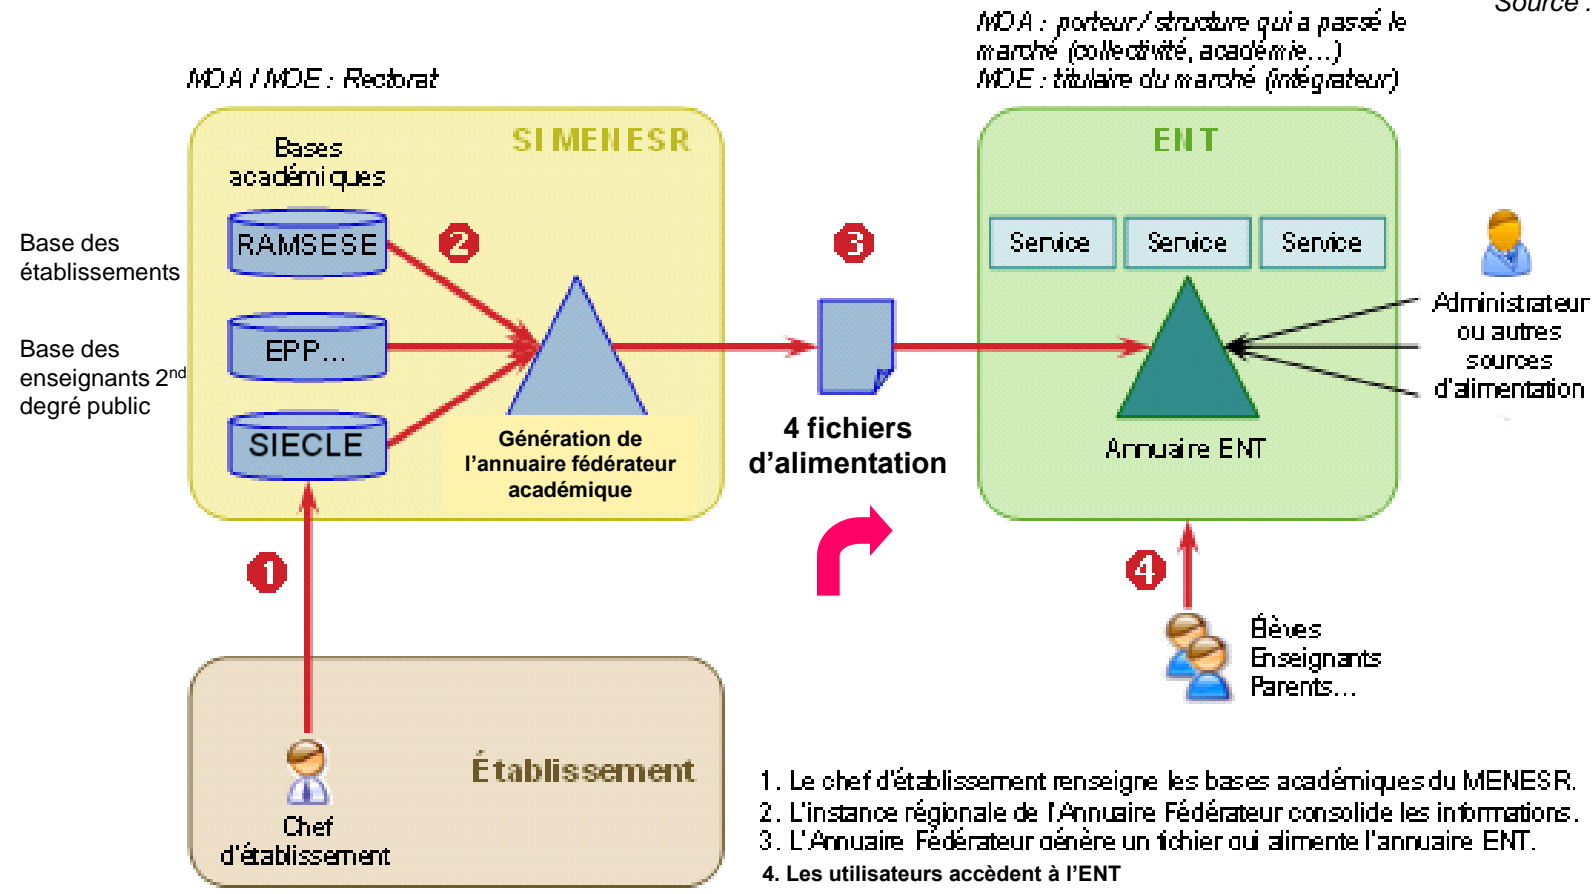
Source :

MOA : porteur / structure qui a passé le marché (collectivité, académie...)
MOE : titulaire du marché (intégrateur)

MOA / MOE : Rectorat

SIMENESR

Bases académiques

Base des établissements

RAMSESE

Base des enseignants 2$^{nd}$ degré public

EPP...

SIECLE

2

Génération de l'annuaire fédérateur académique

3

4 fichiers d'alimentation

ENT

Service

Service

Service

Administrateur ou autres sources d'alimentation

Annuaire ENT

1

4

Élèves
Enseignants
Parents...

Établissement

Chef d'établissement

1. Le chef d'établissement renseigne les bases académiques du MENESR.
2. L'instance régionale de l'Annuaire Fédérateur consolide les informations.
3. L'Annuaire Fédérateur génère un fichier qui alimente l'annuaire ENT.
4. Les utilisateurs accèdent à l'ENT